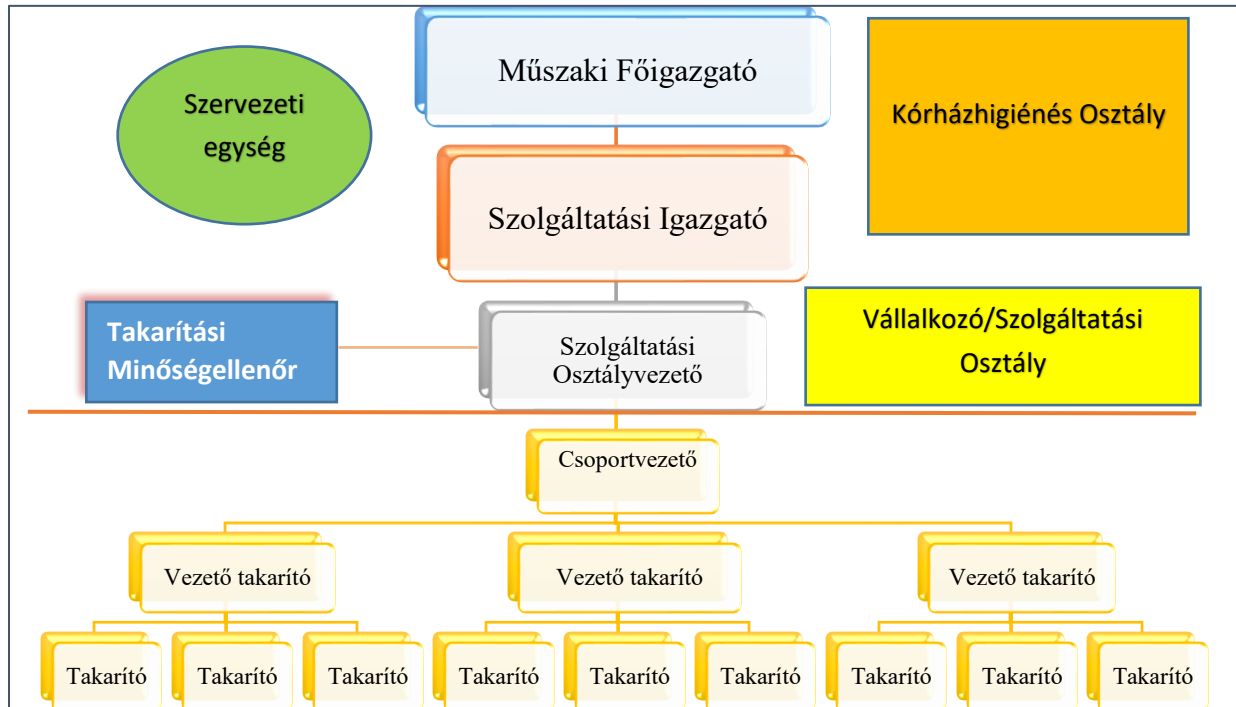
Szervezeti egység

Műszaki Főigazgató

Kórházhigiénés Osztály

Szolgáltatási Igazgató

Takarítási Minőségellenőr

Szolgáltatási Osztályvezető

Vállalkozó/Szolgáltatási Osztály

Csoportvezető

Vezető takarító

Vezető takarító

Vezető takarító

Takarító

Takarító

Takarító

Takarító

Takarító

Takarító

Takarító

Takarító

Takarító